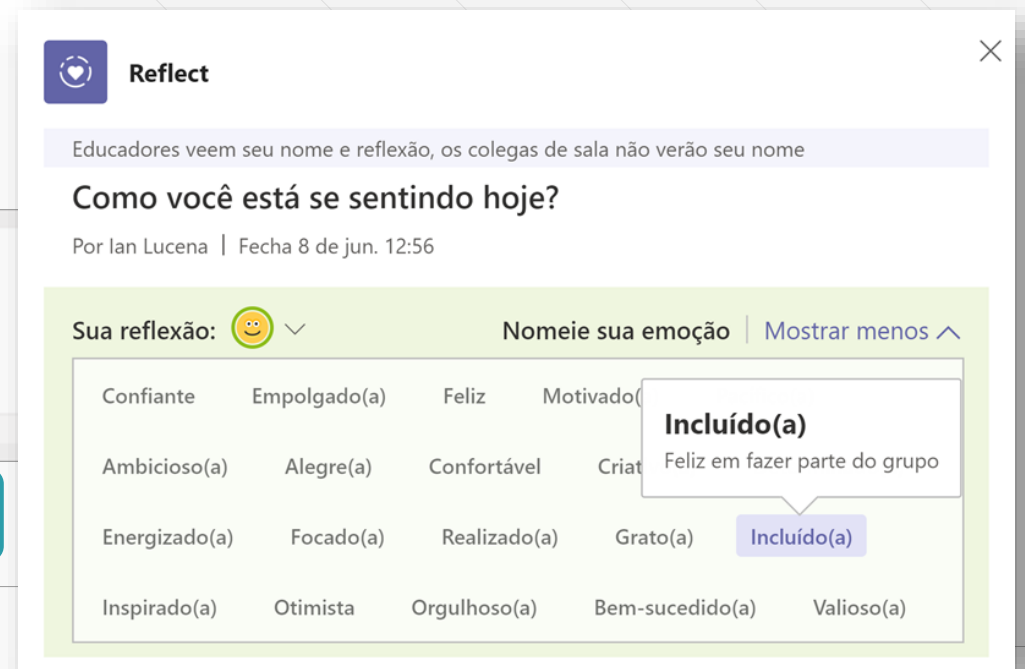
Reflect

Educadores veem seu nome e reflexão, os colegas de sala não verão seu nome

Como você está se sentindo hoje?

Por Ian Lucena | Fecha 8 de jun. 12:56

Sua reflexão:

Nomeie sua emoção | Mostrar menos

Confiante Empolgado(a) Feliz Motivado(

Incluído(a)
Feliz em fazer parte do grupo

Ambicioso(a) Alegre(a) Confortável Criat

Energizado(a) Focado(a) Realizado(a) Grato(a) Incluído(a)

Inspirado(a) Otimista Orgulhoso(a) Bem-sucedido(a) Valioso(a)